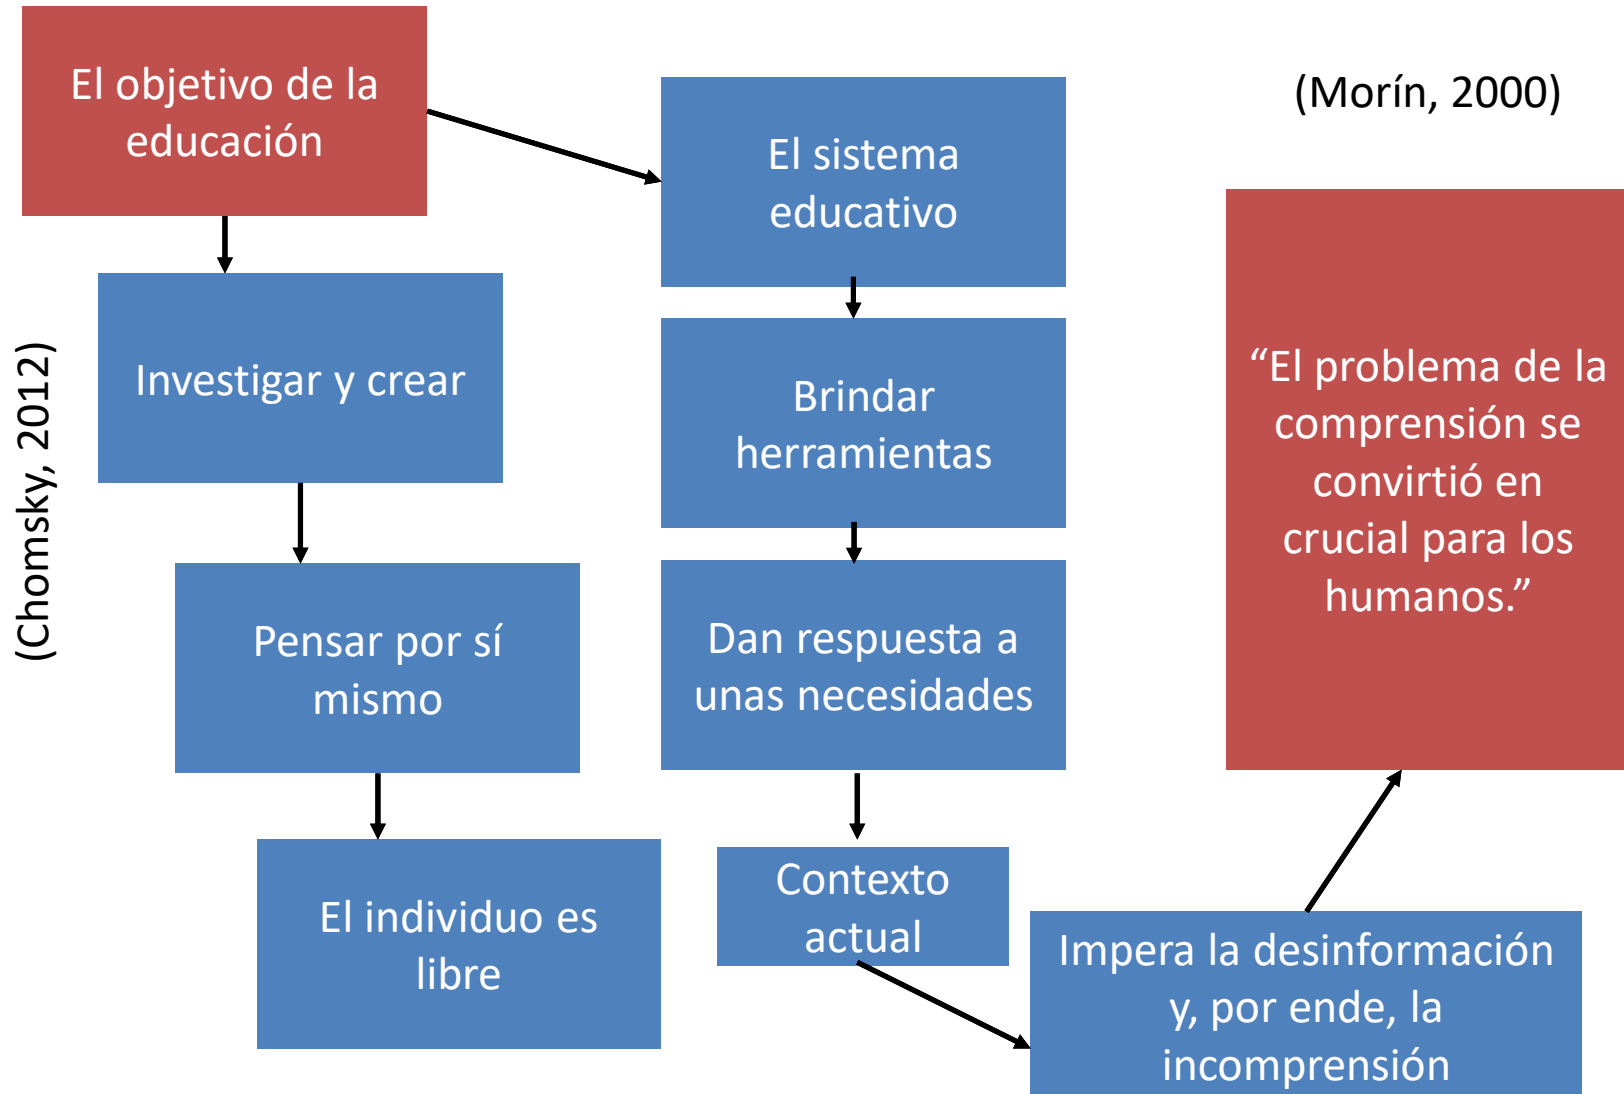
El objetivo de la educación

(Chomsky, 2012)

Investigar y crear

Pensar por sí mismo

El individuo es libre

El sistema educativo

Brindar herramientas

Dan respuesta a unas necesidades

Contexto actual

Impera la desinformación y, por ende, la incomprensión

(Morín, 2000)

“El problema de la comprensión se convirtió en crucial para los humanos.”